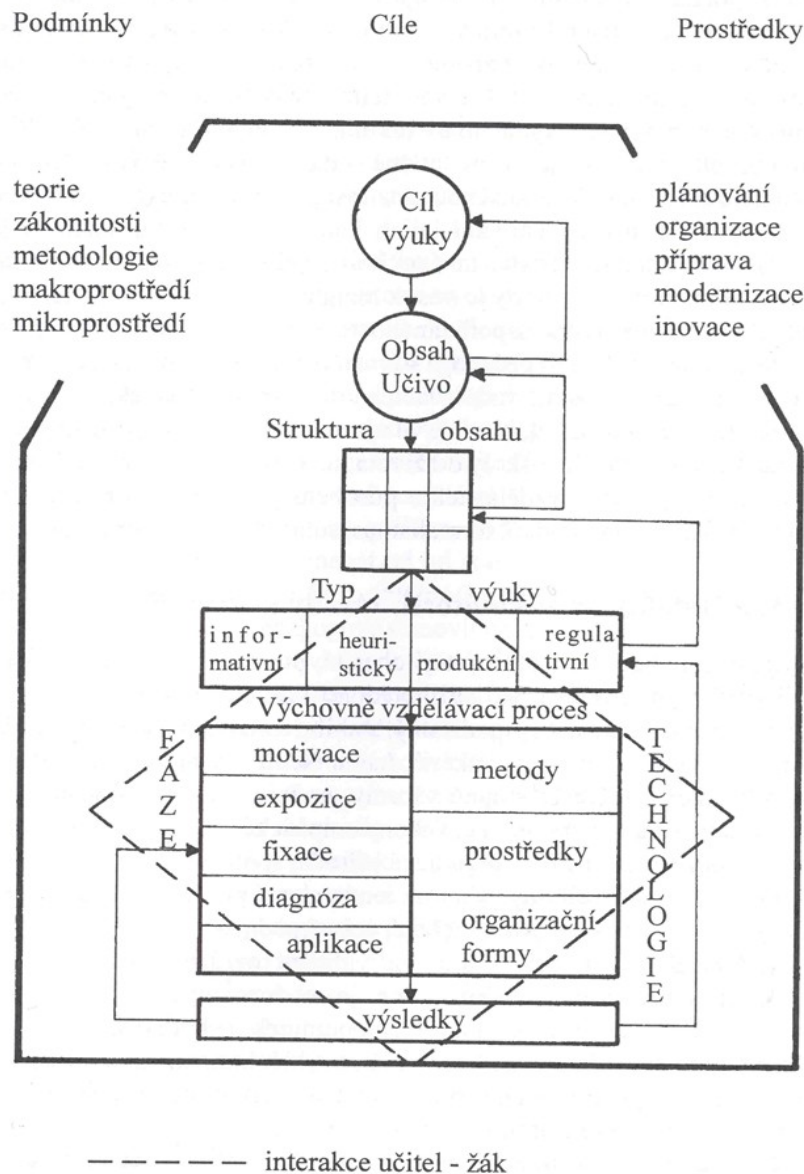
Podmínky Cíle Prostředky

teorie
zákonitosti
metodologie
makroprostředí
mikroprostředí

plánování
organizace
příprava
modernizace
inovace

Cíl výuky

Obsah Učivo

Struktura obsahu

Typ výuky

| informativní | heuristický | produkční | regulativní |
|---|---|---|---|

Výchovně vzdělávací proces

FÁZE

| motivace | metody |
|---|---|
| expozice | |
| fixace | prostředky |
| diagnóza | |
| aplikace | organizační formy |

TECHNOLOGIE

výsledky

— — — — — interakce učitel - žák